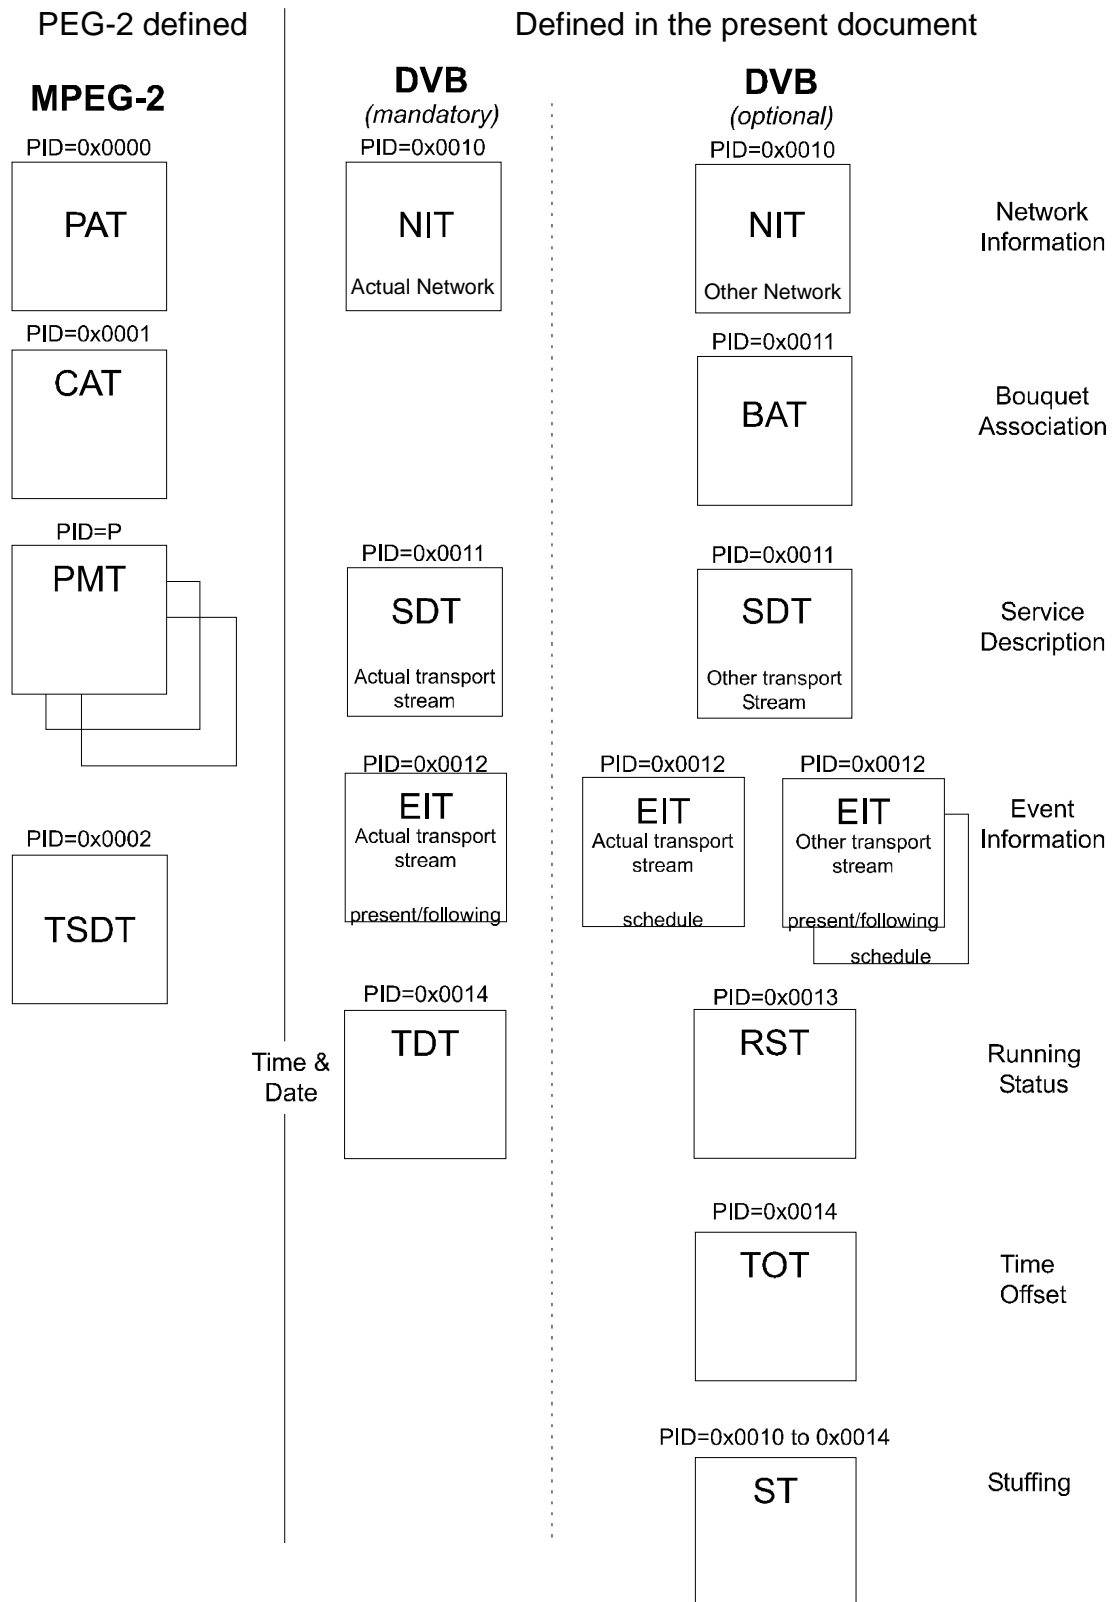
PEG-2 defined

Defined in the present document

MPEG-2

DVB
(mandatory)

DVB
(optional)

PID=0x0000
PAT

PID=0x0010
NIT
Actual Network

PID=0x0010
NIT
Other Network

Network Information

PID=0x0001
CAT

PID=0x0011
BAT

Bouquet Association

PID=P
PMT

PID=0x0011
SDT
Actual transport stream

PID=0x0011
SDT
Other transport Stream

Service Description

PID=0x0012
EIT
Actual transport stream
present/following

PID=0x0012
EIT
Actual transport stream
schedule

PID=0x0012
EIT
Other transport stream
present/following
schedule

Event Information

PID=0x0002
TSDT

Time & Date

PID=0x0014
TDT

PID=0x0013
RST

Running Status

PID=0x0014
TOT

Time Offset

PID=0x0010 to 0x0014
ST

Stuffing